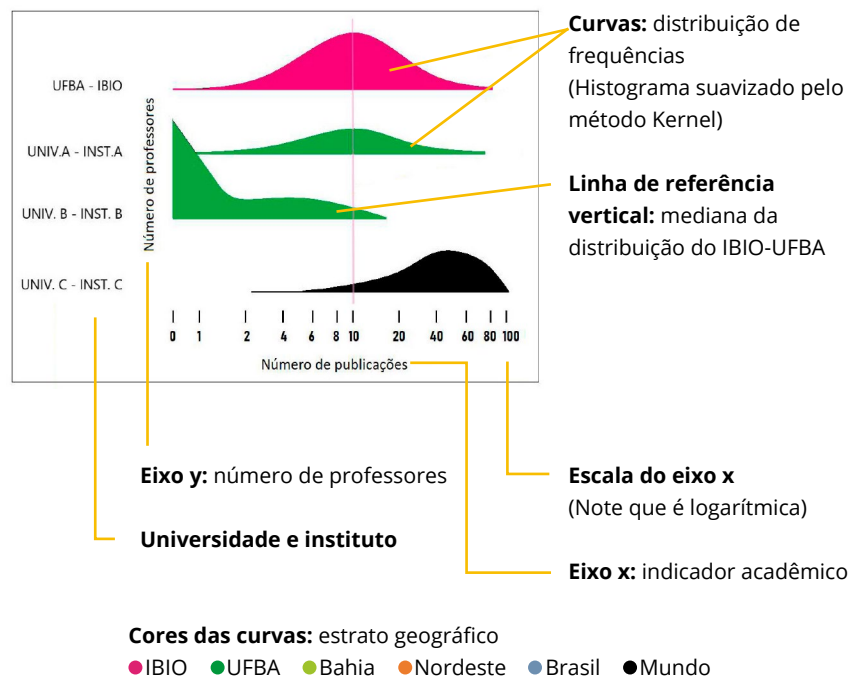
UFBA - IBIO

UNIV.A - INST.A

UNIV. B - INST. B

UNIV. C - INST. C

Número de professores

0 1 2 4 6 8 10 20 40 60 80 100

Número de publicações

**Curvas:** distribuição de frequências (Histograma suavizado pelo método Kernel)

**Linha de referência vertical:** mediana da distribuição do IBIO-UFBA

**Eixo y:** número de professores

**Escala do eixo x** (Note que é logarítmica)

**Universidade e instituto**

**Eixo x:** indicador acadêmico

**Cores das curvas:** estrato geográfico

IBIO UFBA Bahia Nordeste Brasil Mundo